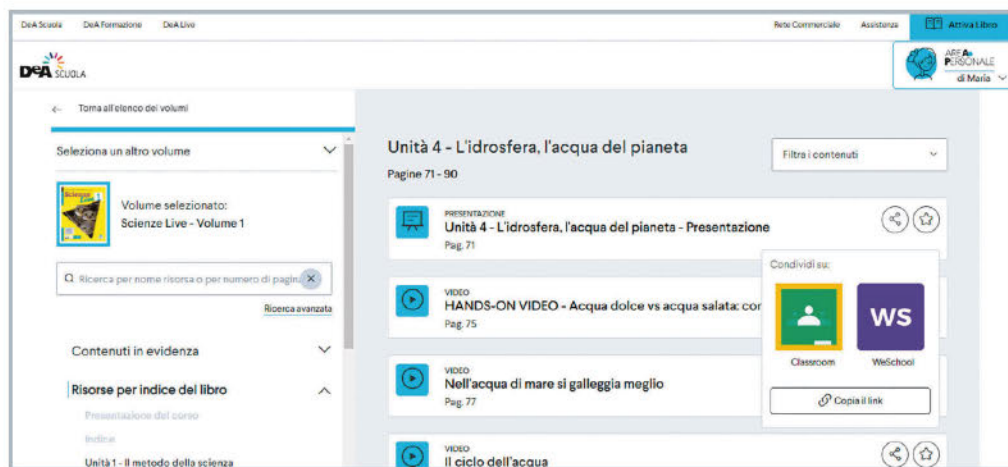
DeA Scuola DeA Formazione DeA Live

Rete Commerciale Assistenza Attiva Libro

DeA SCUOLA

AREA PERSONALE di Maria

← Torna all'elenco dei volumi

Seleziona un altro volume

Scienze Live

Volume selezionato:
Scienze Live - Volume 1

Ricerca per nome risorsa o per numero di pagina

Ricerca avanzata

Contenuti in evidenza

Risorse per indice del libro

Presentazione del corso

Indice

Unità 1 - Il metodo della scienza

Unità 4 - L'idrosfera, l'acqua del pianeta

Pagine 71 - 90

Filtra i contenuti

PRESENTAZIONE
Unità 4 - L'idrosfera, l'acqua del pianeta - Presentazione
Pag. 71

Condividi su:

Classroom

WS

WeSchool

Copia il link

VIDEO
HANDS-ON VIDEO - Acqua dolce vs acqua salata: cor
Pag. 75

VIDEO
Nell'acqua di mare si galleggia meglio
Pag. 77

VIDEO
Il ciclo dell'acqua